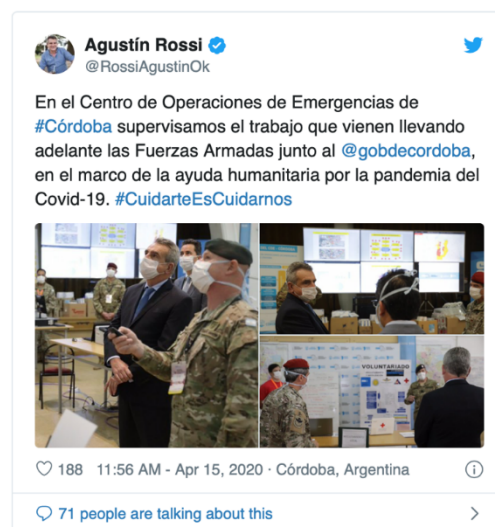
Agustín Rossi
@RossiAgustinOk

En el Centro de Operaciones de Emergencias de #Córdoba supervisamos el trabajo que vienen llevando adelante las Fuerzas Armadas junto al @gobdecordoba, en el marco de la ayuda humanitaria por la pandemia del Covid-19. #CuidarteEsCuidarnos

VOLUNTARIADO

188 11:56 AM - Apr 15, 2020 · Córdoba, Argentina

71 people are talking about this